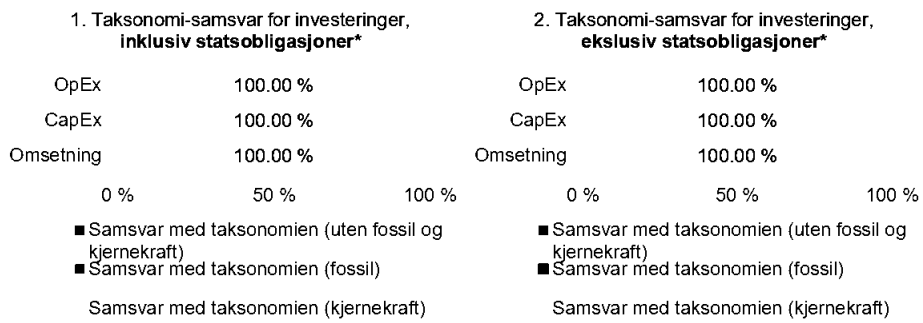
1. Taksonomi-samsvar for investeringer, **inklusiv statsobligasjoner***

OpEx 100.00 %

CapEx 100.00 %

Omsetning 100.00 %

0 % 50 % 100 %

■ Samsvar med taksonomien (uten fossil og kjernekraft)

■ Samsvar med taksonomien (fossil)

Samsvar med taksonomien (kjernekraft)

2. Taksonomi-samsvar for investeringer, **ekslusiv statsobligasjoner***

OpEx 100.00 %

CapEx 100.00 %

Omsetning 100.00 %

0 % 50 % 100 %

■ Samsvar med taksonomien (uten fossil og kjernekraft)

■ Samsvar med taksonomien (fossil)

Samsvar med taksonomien (kjernekraft)